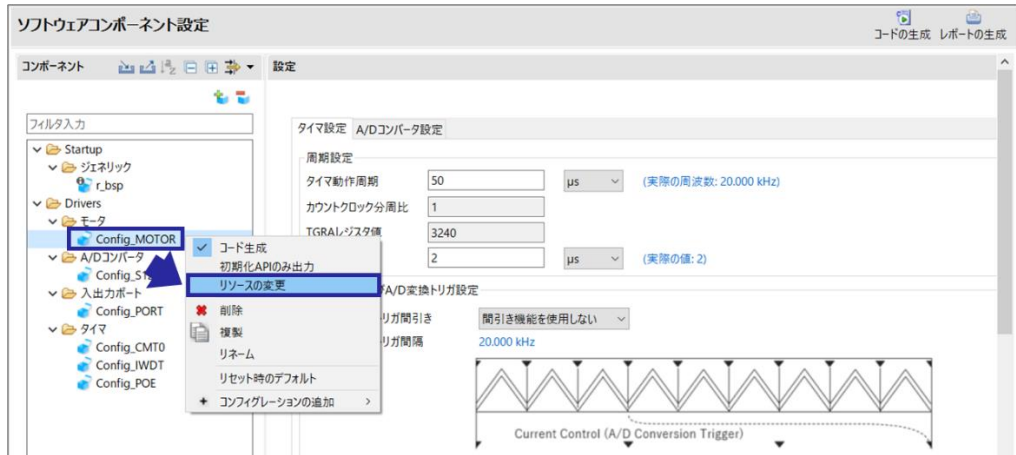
ソフトウェアコンポーネント設定

コードの生成 レポートの生成

コンポーネント

設定

フィルタ入力

Startup
ジェネリック
r_bsp
Drivers
モータ
Config_MOTOR
A/Dコンバータ
Config_S1
入出力ポート
Config_PORT
タイマ
Config_CMT0
Config_IWDT
Config_POE

コード生成
初期化APIのみ出力
リソースの変更
削除
複製
リネーム
リセット時のデフォルト
コンフィグレーションの追加 >

タイマ設定 A/Dコンバータ設定

周期設定
タイマ動作周期 50 μs (実際の周波数: 20.000 kHz)
カウントクロック分周比 1
TGRAレジスタ値 3240
2 μs (実際の値: 2)

/A/D変換トリガ設定
リガ間引き 間引き機能を使用しない
リガ間隔 20.000 kHz

Current Control (A/D Conversion Trigger)